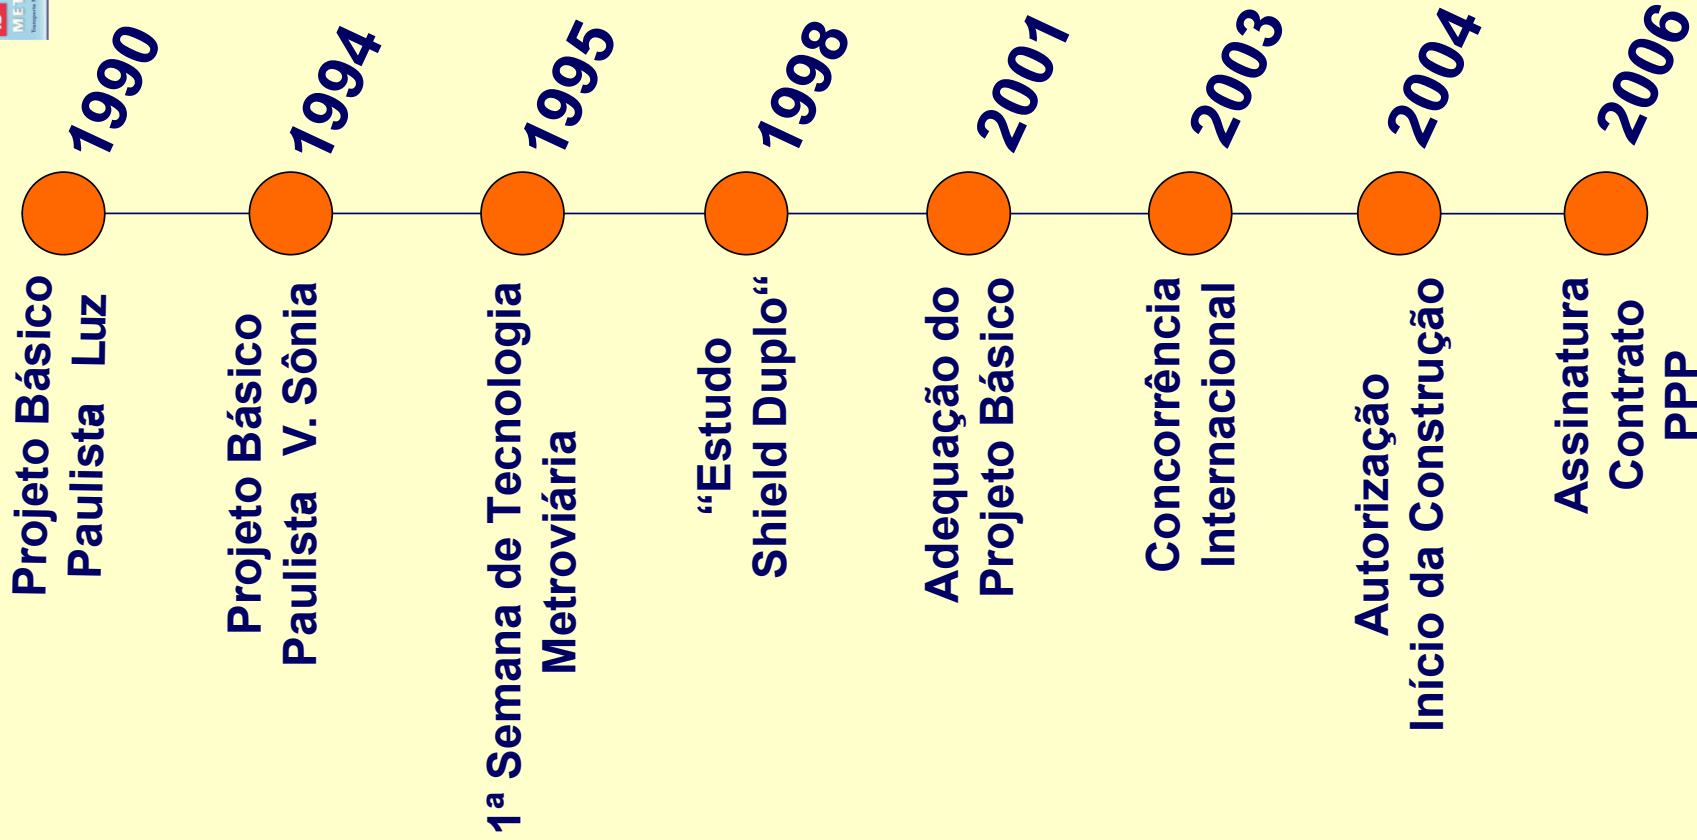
1990

Projeto Básico
Paulista Luz

1994

Projeto Básico
Paulista V. Sônia

1995

1ª Semana de Tecnologia
Metroviária

1998

“Estudo
Shield Duplo“

2001

Adequação do
Projeto Básico

2003

Concorrência
Internacional

2004

Autorização
Início da Construção

2006

Assinatura
Contrato
PPP